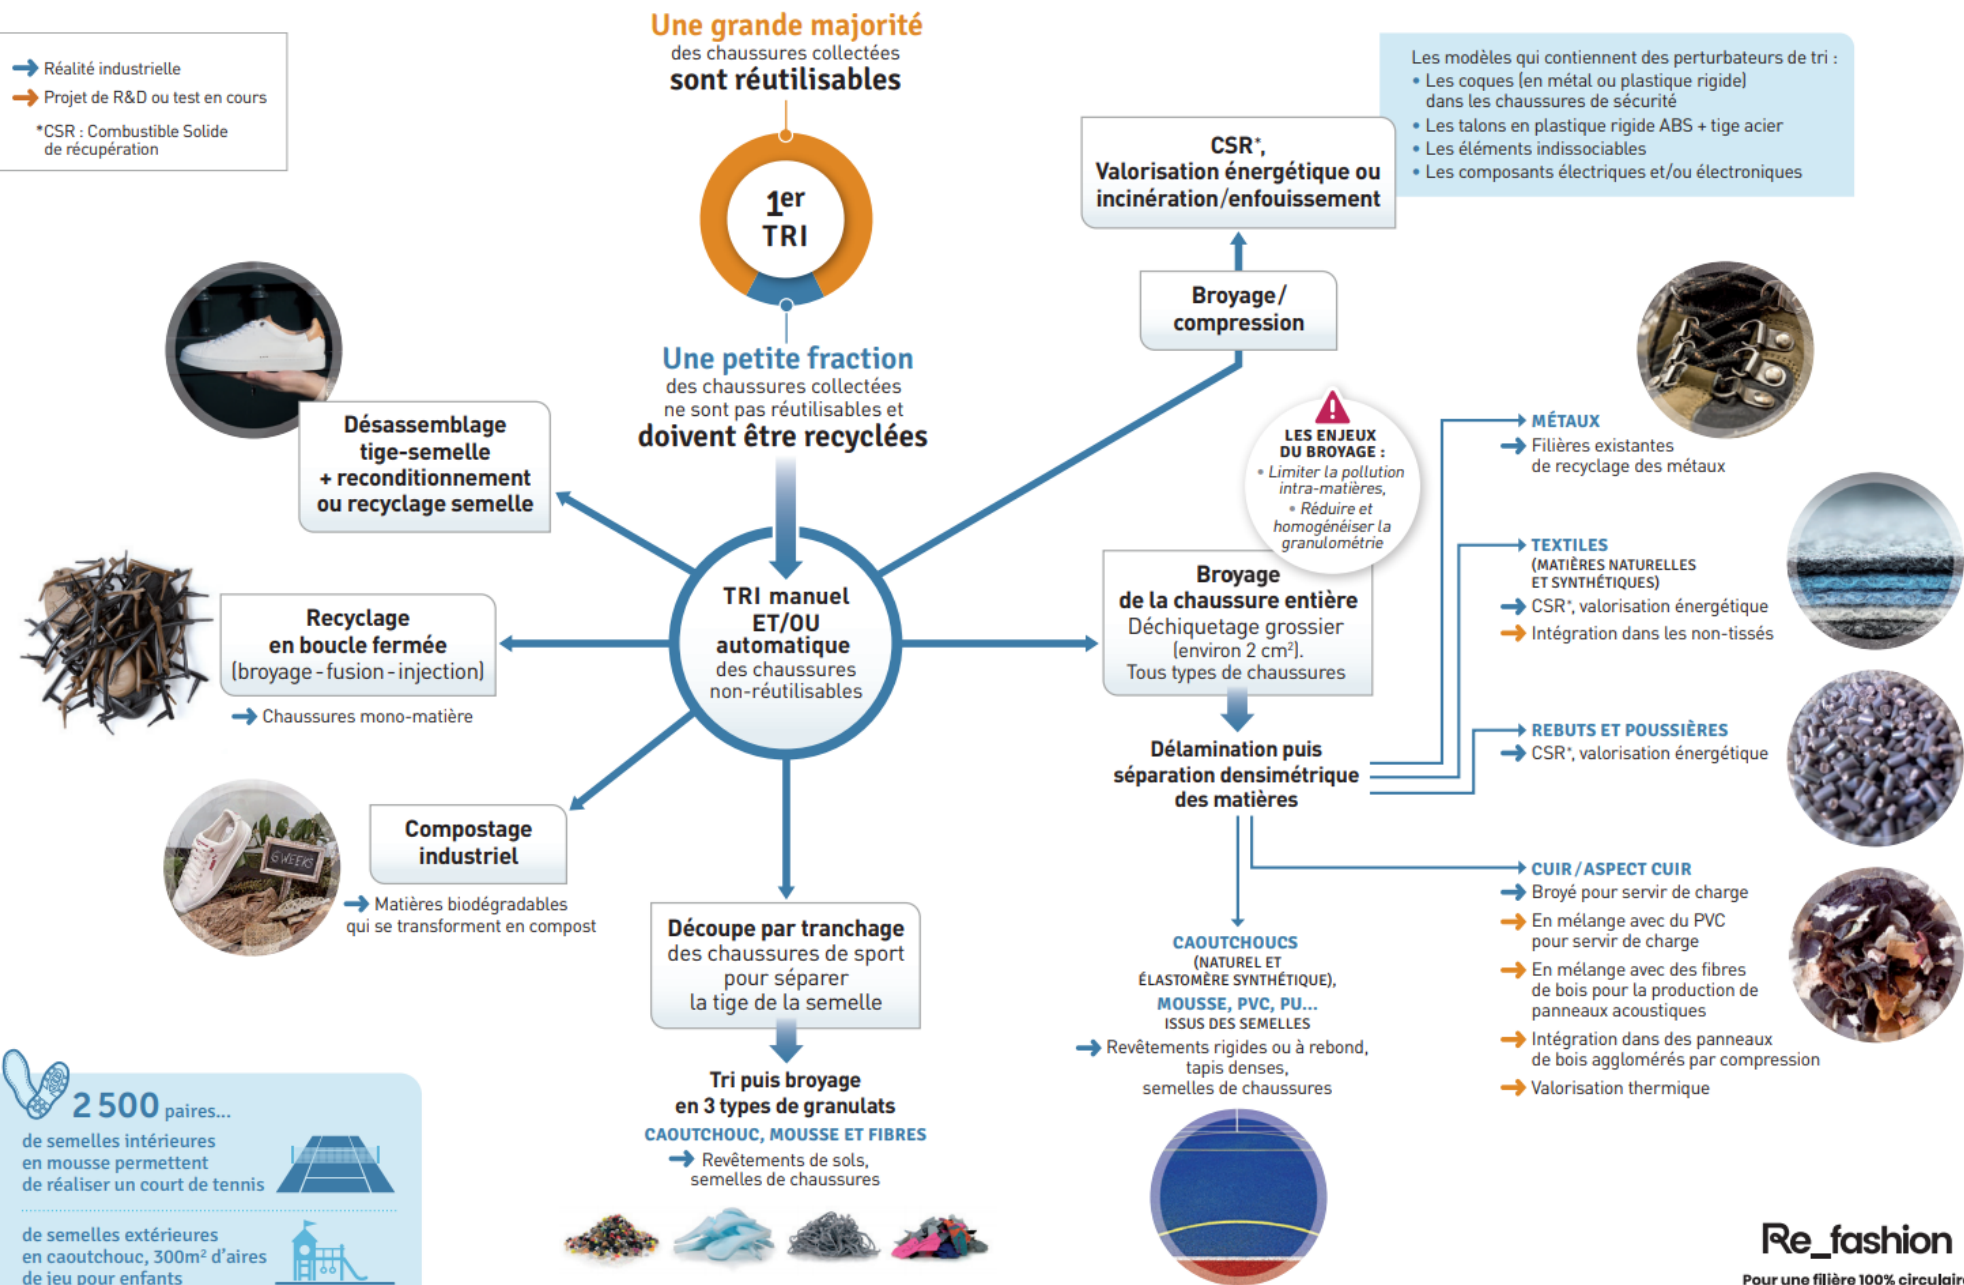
Réalité industrielle
Projet de R&D ou test en cours
*CSR : Combustible Solide de récupération

Une grande majorité
des chaussures collectées
sont réutilisables

1er
TRI

Une petite fraction
des chaussures collectées ne sont pas réutilisables et
doivent être recyclées

Les modèles qui contiennent des perturbateurs de tri :
• Les coques (en métal ou plastique rigide) dans les chaussures de sécurité
• Les talons en plastique rigide ABS + tige acier
• Les éléments indissociables
• Les composants électriques et/ou électroniques

CSR*,
Valorisation énergétique ou incinération/enfouissement

Broyage/
compression

Désassemblage tige-semelle + reconditionnement ou recyclage semelle

Recyclage en boucle fermée (broyage-fusion-injection)
Chaussures mono-matière

TRI manuel ET/OU automatique des chaussures non-réutilisables

Compostage industriel
Matières biodégradables qui se transforment en compost

Découpe par tranchage des chaussures de sport pour séparer la tige de la semelle

Tri puis broyage en 3 types de granulats
CAOUTCHOUC, MOUSSE ET FIBRES
Revêtements de sols, semelles de chaussures

LES ENJEUX DU BROYAGE :
• Limiter la pollution intra-matières,
• Réduire et homogénéiser la granulométrie

Broyage de la chaussure entière
Déchiquetage grossier (environ 2 cm²).
Tous types de chaussures

Délamination puis séparation densimétrique des matières

MÉTAUX
Filières existantes de recyclage des métaux

TEXTILES
(MATIÈRES NATURELLES ET SYNTHÉTIQUES)
CSR*, valorisation énergétique
Intégration dans les non-tissés

REBUTS ET POUSSIÈRES
CSR*, valorisation énergétique

CUIR / ASPECT CUIR
Broyé pour servir de charge
En mélange avec du PVC pour servir de charge
En mélange avec des fibres de bois pour la production de panneaux acoustiques
Intégration dans des panneaux de bois agglomérés par compression
Valorisation thermique

CAOUTCHOUCS
(NATUREL ET ÉLASTOMÈRE SYNTHÉTIQUE),
MOUSSE, PVC, PU...
ISSUS DES SEMELLES
Revêtements rigides ou à rebond, tapis denses, semelles de chaussures

2 500 paires...
de semelles intérieures en mousse permettent de réaliser un court de tennis
de semelles extérieures en caoutchouc, 300m² d'aires de jeu pour enfants

6 WEEKS

Re_fashion
Pour une filière 100% circulair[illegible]